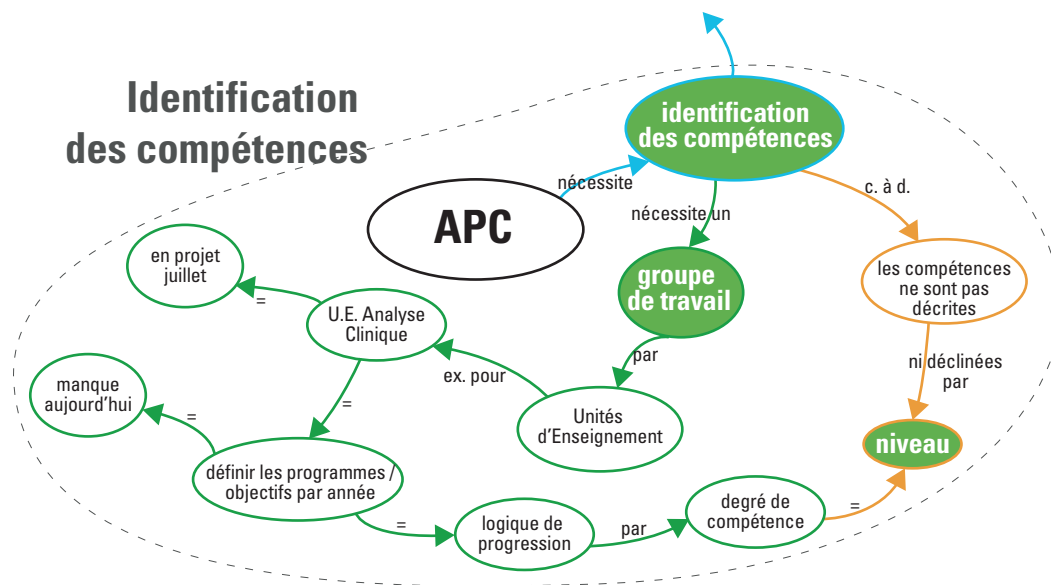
Identification des compétences

identification des compétences

APC

nécessite

nécessite un

c. à d.

groupe de travail

les compétences ne sont pas décrites

ni déclinées par

niveau

par

en projet juillet

=

U.E. Analyse Clinique

ex. pour

Unités d'Enseignement

manque aujourd'hui

=

=

définir les programmes / objectifs par année

=

logique de progression

par

degré de compétence

=